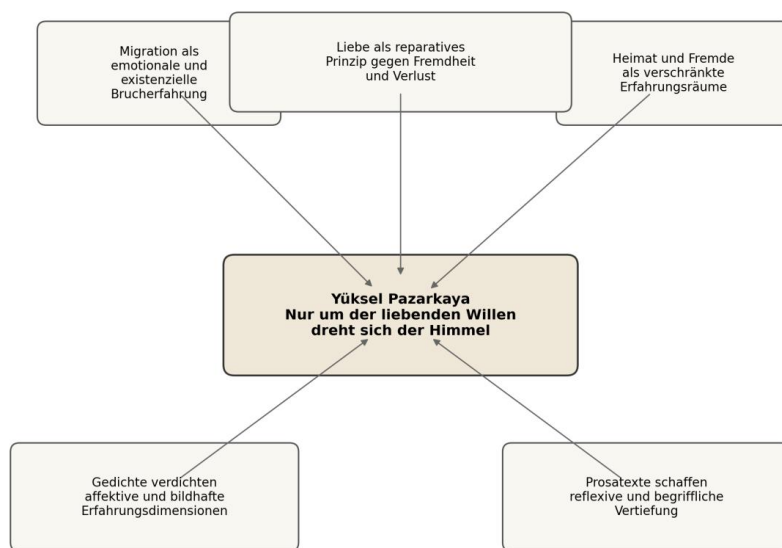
Migration als emotionale und existenzielle Brucherfahrung

Liebe als reparatives Prinzip gegen Fremdheit und Verlust

Heimat und Fremde als verschränkte Erfahrungsräume

**Yüksel Pazarkaya**
**Nur um der liebenden Willen dreht sich der Himmel**

Gedichte verdichten affektive und bildhafte Erfahrungsdimensionen

Prosatexte schaffen reflexive und begriffliche Vertiefung